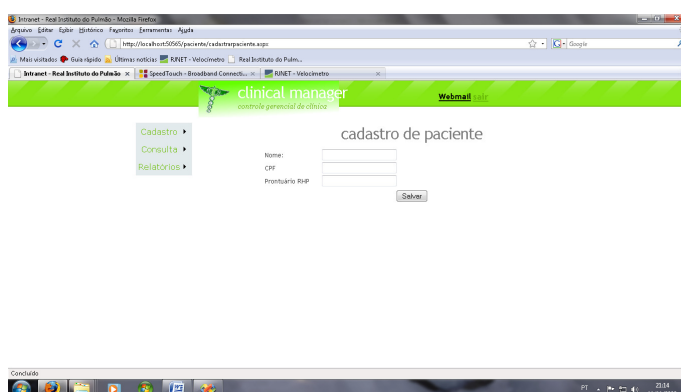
Intranet - Real Instituto do Pulmão - Mozilla Firefox

Arquivo Editar Exibir Histórico Favoritos Ferramentas Ajuda

http://localhost:50565/paciente/cadastrarpaciente.aspx

Google

Mais visitados Guia rápido Últimas notícias RJNET - Velocímetro Real Instituto do Pulm...

Intranet - Real Instituto do Pulmão × SpeedTouch - Broadband Connecti... × RJNET - Velocímetro ×

clinical manager
controle gerencial de clínica

Webmail sair

Cadastro ▸
Consulta ▸
Relatórios ▸

cadastro de paciente

Nome:
CPF
Prontuário RHP

Salvar

Concluído

PT 23:14